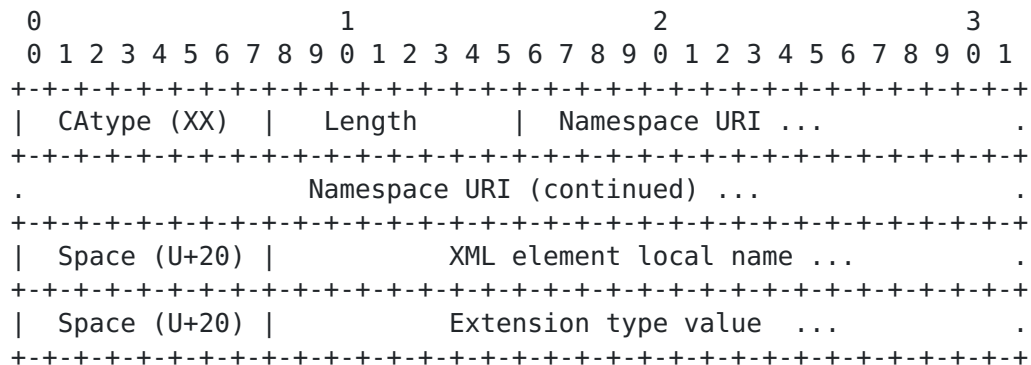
```
 0                   1                   2                   3
 0 1 2 3 4 5 6 7 8 9 0 1 2 3 4 5 6 7 8 9 0 1 2 3 4 5 6 7 8 9 0 1
+-+-+-+-+-+-+-+-+-+-+-+-+-+-+-+-+-+-+-+-+-+-+-+-+-+-+-+-+-+-+-+-+
|  CAtype (XX)  |    Length     |  Namespace URI ...            .
+-+-+-+-+-+-+-+-+-+-+-+-+-+-+-+-+-+-+-+-+-+-+-+-+-+-+-+-+-+-+-+-+
.                   Namespace URI (continued) ...               .
+-+-+-+-+-+-+-+-+-+-+-+-+-+-+-+-+-+-+-+-+-+-+-+-+-+-+-+-+-+-+-+-+
|  Space (U+20) |           XML element local name ...          .
+-+-+-+-+-+-+-+-+-+-+-+-+-+-+-+-+-+-+-+-+-+-+-+-+-+-+-+-+-+-+-+-+
|  Space (U+20) |           Extension type value  ...           .
+-+-+-+-+-+-+-+-+-+-+-+-+-+-+-+-+-+-+-+-+-+-+-+-+-+-+-+-+-+-+-+-+
```